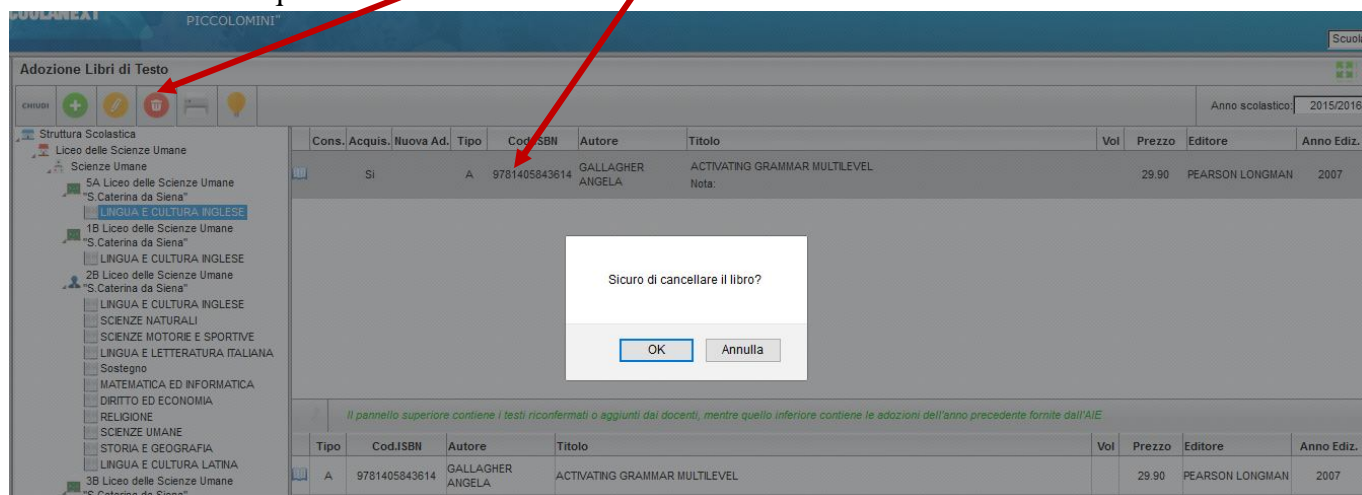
SCUOLANEXT PICCOLOMINI"

Scuola

Adozione Libri di Testo

CHIUDI

Anno scolastico: 2015/2016

Struttura Scolastica
Liceo delle Scienze Umane
Scienze Umane
5A Liceo delle Scienze Umane "S.Caterina da Siena"
LINGUA E CULTURA INGLESE
1B Liceo delle Scienze Umane "S.Caterina da Siena"
LINGUA E CULTURA INGLESE
2B Liceo delle Scienze Umane "S.Caterina da Siena"
LINGUA E CULTURA INGLESE
SCIENZE NATURALI
SCIENZE MOTORIE E SPORTIVE
LINGUA E LETTERATURA ITALIANA
Sostegno
MATEMATICA ED INFORMATICA
DIRITTO ED ECONOMIA
RELIGIONE
SCIENZE UMANE
STORIA E GEOGRAFIA
LINGUA E CULTURA LATINA
3B Liceo delle Scienze Umane "S.Caterina da Siena"

| Cons. | Acquis. | Nuova Ad. | Tipo | Cod.ISBN | Autore | Titolo | Vol | Prezzo | Editore | Anno Ediz. |
|---|---|---|---|---|---|---|---|---|---|---|
| | Si | | A | 9781405843614 | GALLAGHER ANGELA | ACTIVATING GRAMMAR MULTILEVEL Nota: | | 29.90 | PEARSON LONGMAN | 2007 |

Sicuro di cancellare il libro?

OK Annulla

Il pannello superiore contiene i testi riconfermati o aggiunti dai docenti, mentre quello inferiore contiene le adozioni dell'anno precedente fornite dall'AIE

| Tipo | Cod.ISBN | Autore | Titolo | Vol | Prezzo | Editore | Anno Ediz. |
|---|---|---|---|---|---|---|---|
| A | 9781405843614 | GALLAGHER ANGELA | ACTIVATING GRAMMAR MULTILEVEL | | 29.90 | PEARSON LONGMAN | 2007 |